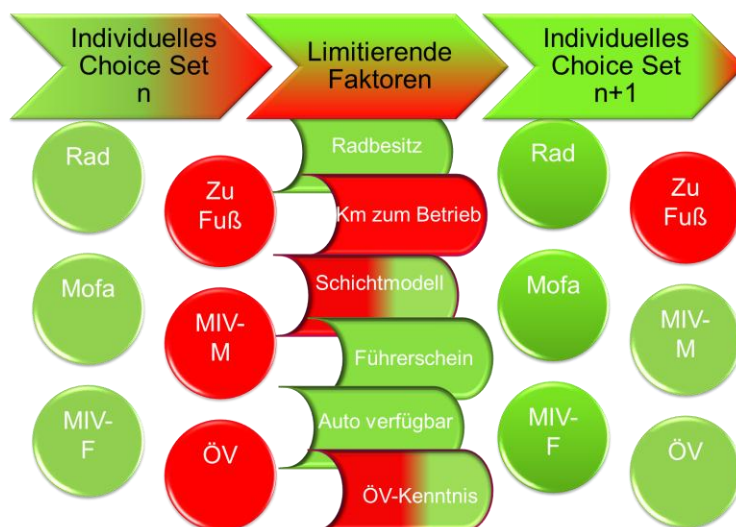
Individuelles Choice Set n

Limitierende Faktoren

Individuelles Choice Set n+1

Rad

Zu Fuß

Mofa

MIV-M

MIV-F

ÖV

Radbesitz

Km zum Betrieb

Schichtmodell

Führerschein

Auto verfügbar

ÖV-Kenntnis

Rad

Zu Fuß

Mofa

MIV-M

MIV-F

ÖV